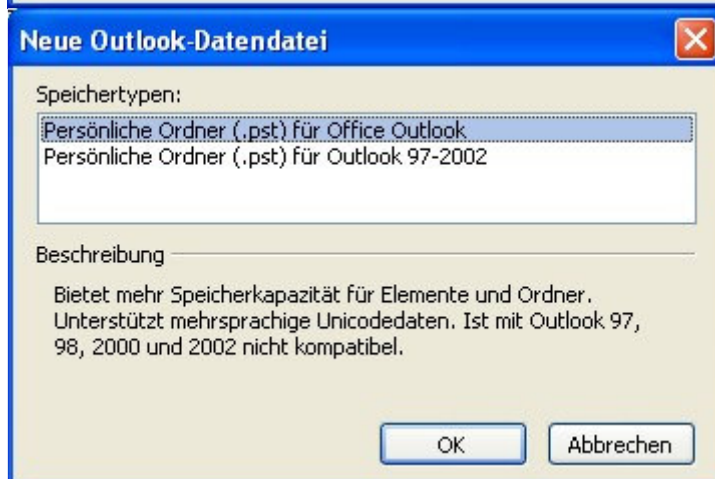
Neue Outlook-Datendatei

Speichertypen:

Persönliche Ordner (.pst) für Office Outlook
Persönliche Ordner (.pst) für Outlook 97-2002

Beschreibung

Bietet mehr Speicherkapazität für Elemente und Ordner. Unterstützt mehrsprachige Unicodedaten. Ist mit Outlook 97, 98, 2000 und 2002 nicht kompatibel.

OK

Abbrechen